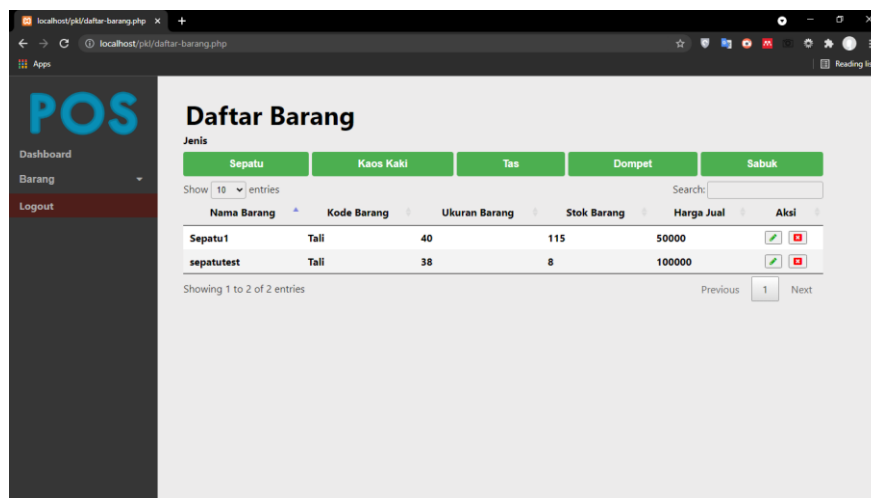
localhost/pkl/daftar-barang.php ×
localhost/pkl/daftar-barang.php
Apps
Reading li

POS
Dashboard
Barang
Logout

Daftar Barang
Jenis

Sepatu | Kaos Kaki | Tas | Dompet | Sabuk

Show 10 entries
Search:

| Nama Barang | Kode Barang | Ukuran Barang | Stok Barang | Harga Jual | Aksi |
|---|---|---|---|---|---|
| Sepatu1 | Tali | 40 | 115 | 50000 | |
| sepatutest | Tali | 38 | 8 | 100000 | |

Showing 1 to 2 of 2 entries
Previous 1 Next